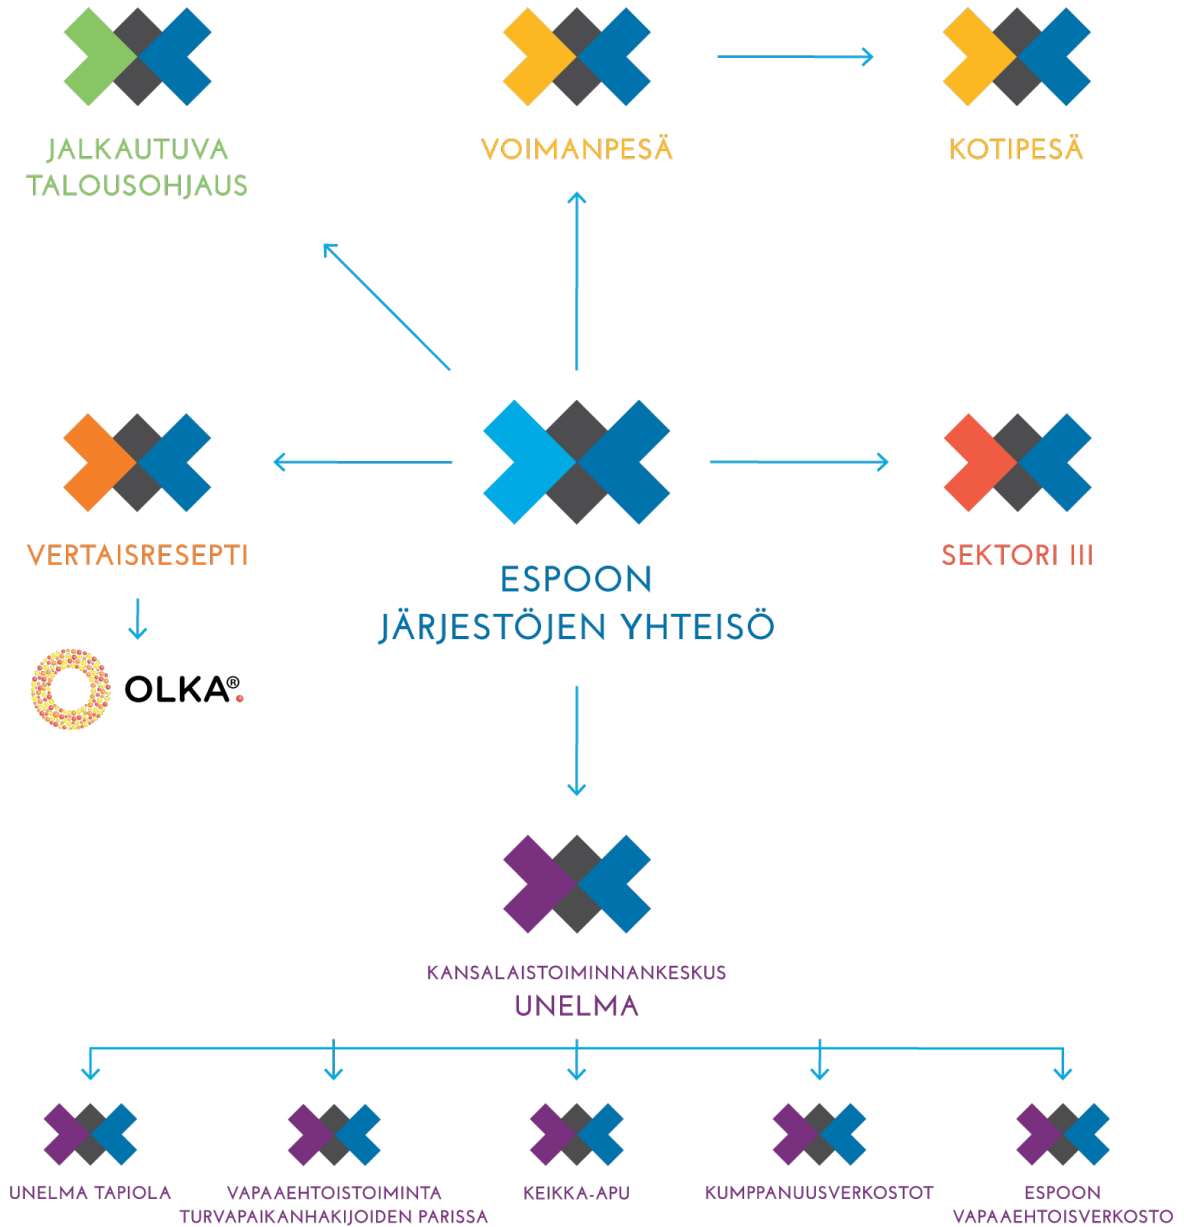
JALKAUTUVA TALOUSOHJAUS

VOIMANPESÄ

KOTIPESÄ

VERTAISRESEPTI

OLKA®

ESPOON JÄRJESTÖJEN YHTEISÖ

SEKTORI III

KANSALAISTOIMINNANKESKUS
UNELMA

UNELMA TAPIOLA

VAPAAEHTOISTOIMINTA TURVAPAIKANHAKIJOIDEN PARISSA

KEIKKA-APU

KUMPPANUUSVERKOSTOT

ESPOON VAPAAEHTOISVERKOSTO